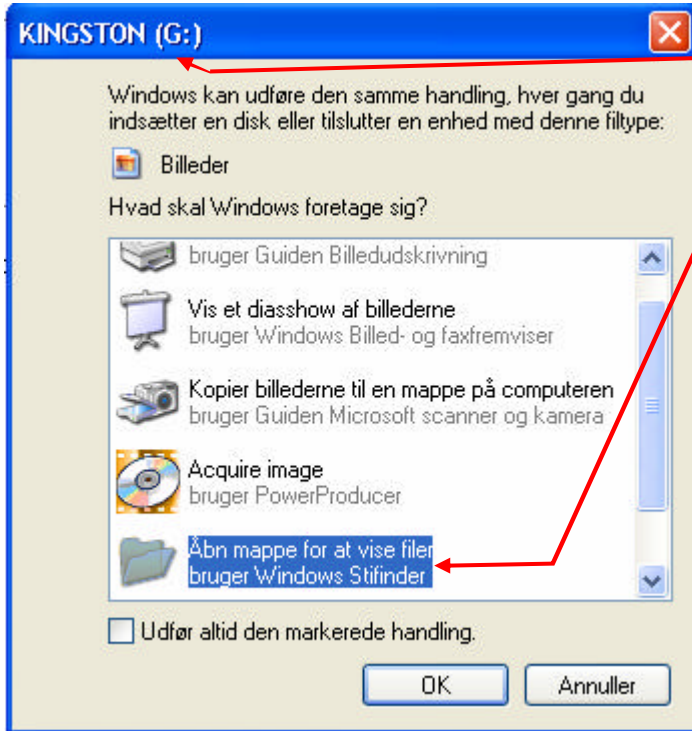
KINGSTON (G:)

Windows kan udføre den samme handling, hver gang du indsætter en disk eller tilslutter en enhed med denne filtype:

Billeder

Hvad skal Windows foretage sig?

bruger Guiden Billedudskrivning

Vis et diasshow af billederne
bruger Windows Billed- og faxfremviser

Kopier billederne til en mappe på computeren
bruger Guiden Microsoft scanner og kamera

Acquire image
bruger PowerProducer

Åbn mappe for at vise filer
bruger Windows Stifinder

Udfør altid den markerede handling.

OK

Annuller